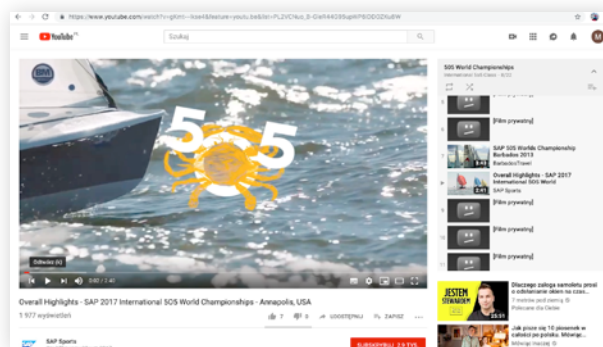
https://www.youtube.com/watch?v=gKm--kse4&feature=youtu.be&list=PL2VCNus_5-Oiefr4405upNPB0DQDNu8W

YouTube PL

Szukaj

505

Odtwórz (k)

0:02 / 2:41

Overall Highlights - SAP 2017 International 505 World Championships - Annapolis, USA

1 977 wyświetleń

7

0

UDOSTĘPNIJ

ZAPISZ

SAP Sports

SUBSKRYBUJ 2,9 TYS.

505 World Championships

International 505 Class · 8/32

[Film prywatny]

[Film prywatny]

SAP 505 Worlds Championship Barbados 2013

BarbadosTravel

Overall Highlights - SAP 2017 International 505 World

SAP Sports

2:41

[Film prywatny]

[Film prywatny]

[Film prywatny]

JESTEM STEWARDEM

Dlaczego załoga samolotu prosi o odsłanianie okien na czas...

7 minutes Jest ciemny

Polecane dla Ciebie

25:51

Jak pisze się 10 piosenek w całości po polsku. Mówię...

Mówię Nozyce